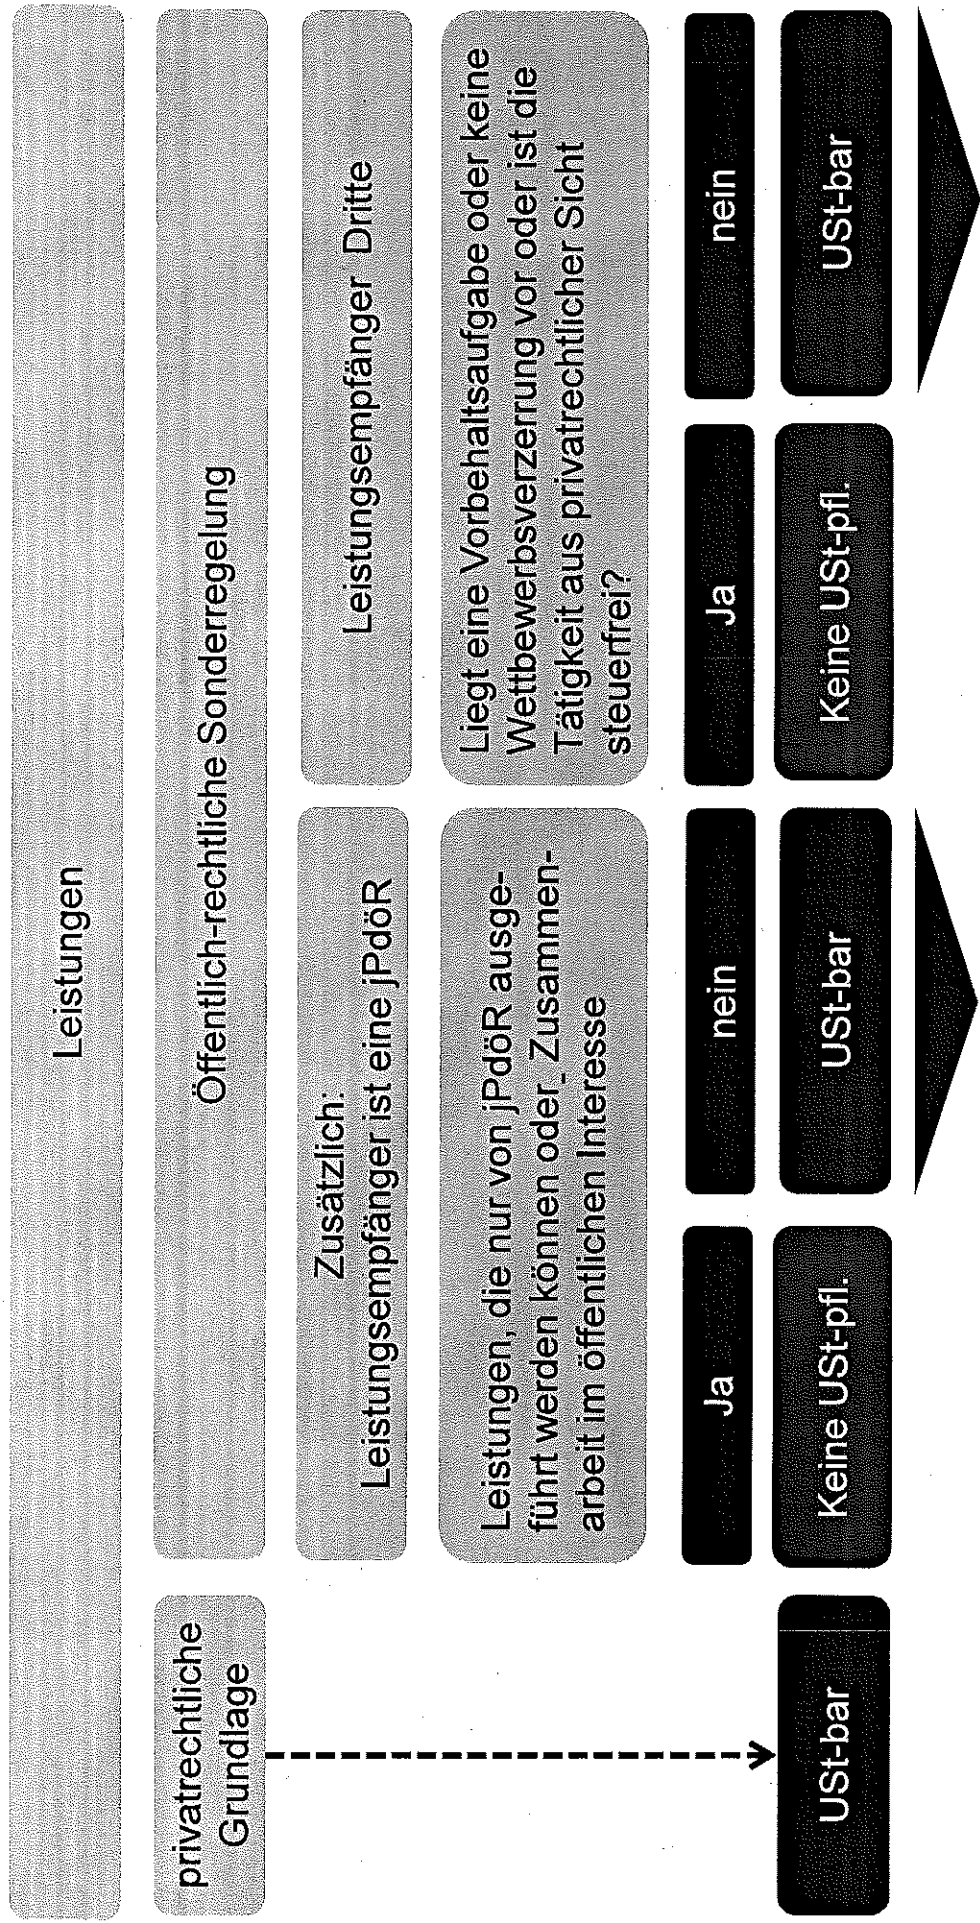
Leistungen

privatrechtliche Grundlage

Öffentlich-rechtliche Sonderregelung

USt-bar

Zusätzlich: Leistungsempfänger ist eine jPdöR

Leistungsempfänger Dritte

Leistungen, die nur von jPdöR ausgeführt werden können oder Zusammenarbeit im öffentlichen Interesse

Liegt eine Vorbehaltsaufgabe oder keine Wettbewerbsverzerrung vor oder ist die Tätigkeit aus privatrechtlicher Sicht steuerfrei?

Ja

nein

Ja

nein

Keine USt-pfl.

USt-bar

Keine USt-pfl.

USt-bar